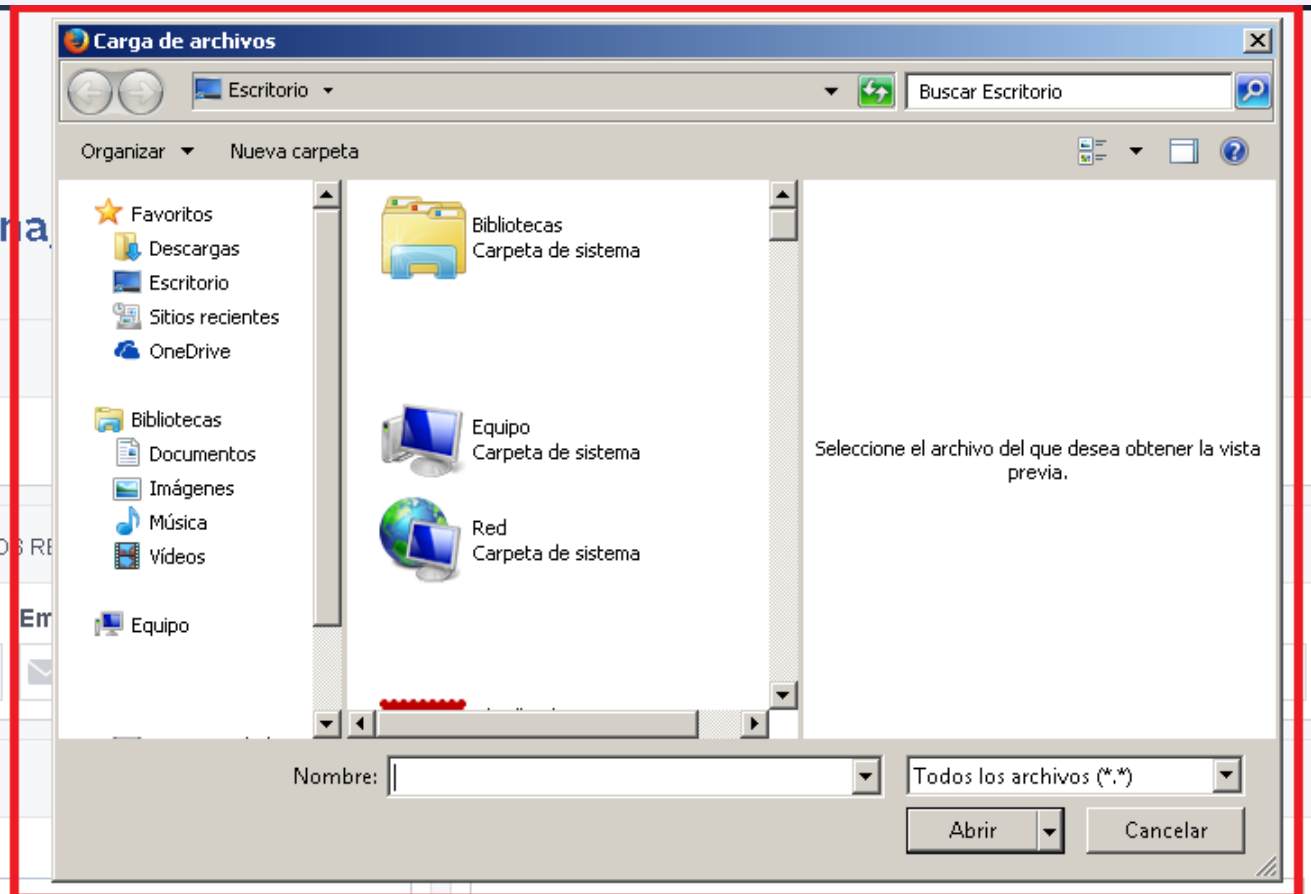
Carga de archivos

Escritorio

Buscar Escritorio

Organizar

Nueva carpeta

Favoritos
Descargas
Escritorio
Sitios recientes
OneDrive

Bibliotecas
Documentos
Imágenes
Música
Vídeos

Equipo

Bibliotecas
Carpeta de sistema

Equipo
Carpeta de sistema

Red
Carpeta de sistema

Seleccione el archivo del que desea obtener la vista previa.

na

S RE

Em

Nombre:

Todos los archivos (*.*)

Abrir

Cancelar